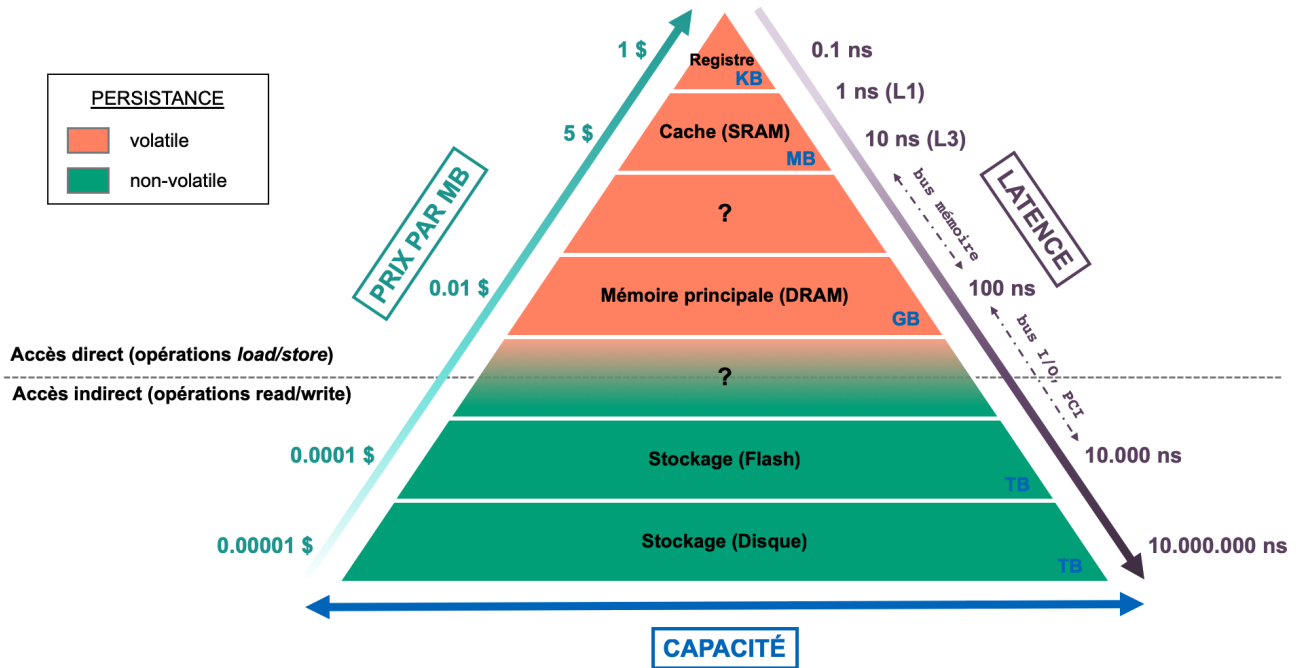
PERSISTANCE
volatile
non-volatile

PRIX PAR MB
1 $
5 $
0.01 $
0.0001 $
0.00001 $

Registre
KB
Cache (SRAM)
MB
?
Mémoire principale (DRAM)
GB
?
Stockage (Flash)
TB
Stockage (Disque)
TB

Accès direct (opérations *load/store*)
Accès indirect (opérations read/write)

LATENCE
0.1 ns
1 ns (L1)
10 ns (L3)
bus mémoire
100 ns
bus I/O, PCI
10.000 ns
10.000.000 ns

CAPACITÉ